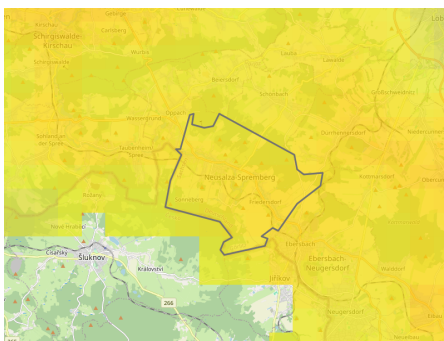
Kirschau
Schirgiswalde-Kirschau
Crostau
Wilthen
Sohland an der Spree
Taubenheim/Spree
Neusalza-Spremberg
Friedersdorf
Oppach
Beiersdorf
Schönbach
Dürrhennersdorf
Großschweidnitz
Obercunnersdorf
Kottmarsdorf
Ebersbach-Neugersdorf
Jiříkov
Šluknov
Císařský
Království
Rožany
Nové Hraběcí
Neugersdorf
266
Löbau
Lawalde
Niedercunnersdorf
Eibau
Walddorf